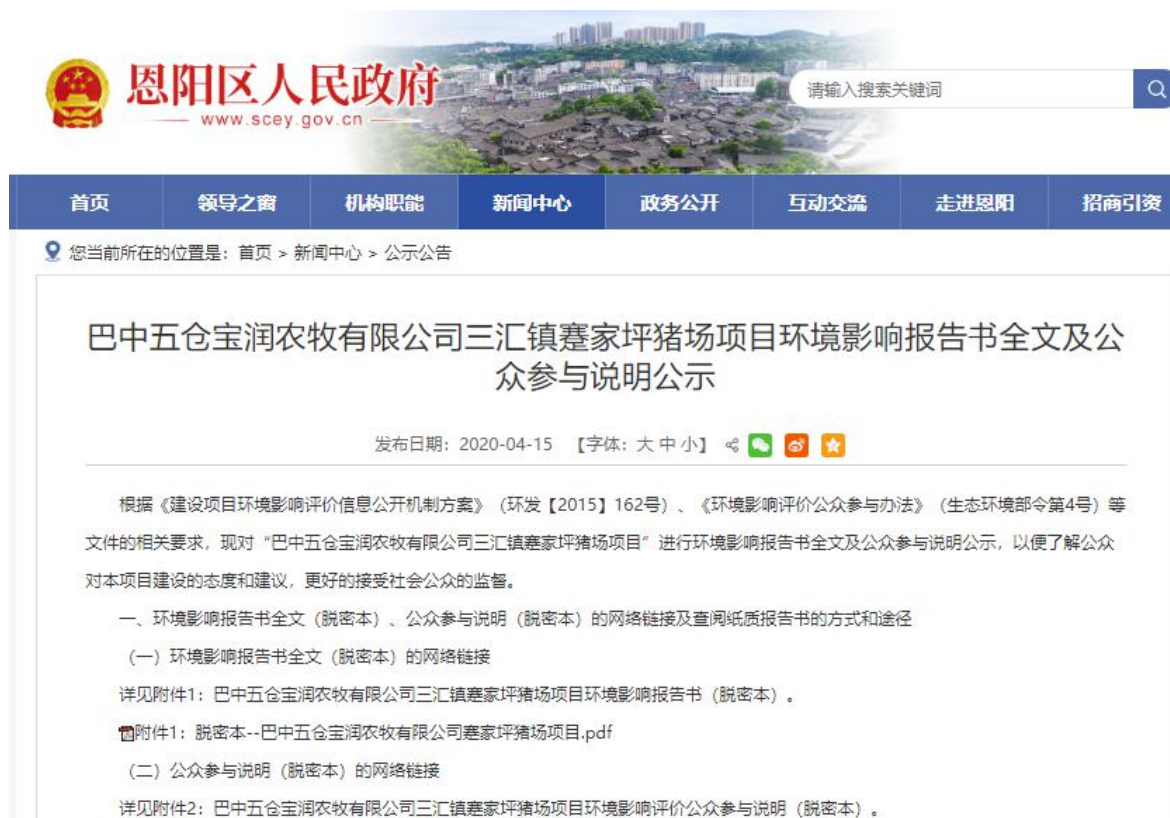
恩阳区人民政府
www.scey.gov.cn

请输入搜索关键词

首页　领导之窗　机构职能　新闻中心　政务公开　互动交流　走进恩阳　招商引资

您当前所在的位置是：首页 > 新闻中心 > 公示公告

巴中五仓宝润农牧有限公司三汇镇蹇家坪猪场项目环境影响报告书全文及公众参与说明公示

发布日期：2020-04-15　【字体：大 中 小】

根据《建设项目环境影响评价信息公开机制方案》（环发【2015】162号）、《环境影响评价公众参与办法》（生态环境部令第4号）等文件的相关要求，现对“巴中五仓宝润农牧有限公司三汇镇蹇家坪猪场项目”进行环境影响报告书全文及公众参与说明公示，以便了解公众对本项目建设的态度和建议，更好的接受社会公众的监督。

一、环境影响报告书全文（脱密本）、公众参与说明（脱密本）的网络链接及查阅纸质报告书的方式和途径

（一）环境影响报告书全文（脱密本）的网络链接

详见附件1：巴中五仓宝润农牧有限公司三汇镇蹇家坪猪场项目环境影响报告书（脱密本）。

附件1：脱密本--巴中五仓宝润农牧有限公司蹇家坪猪场项目.pdf

（二）公众参与说明（脱密本）的网络链接

详见附件2：巴中五仓宝润农牧有限公司三汇镇蹇家坪猪场项目环境影响评价公众参与说明（脱密本）。